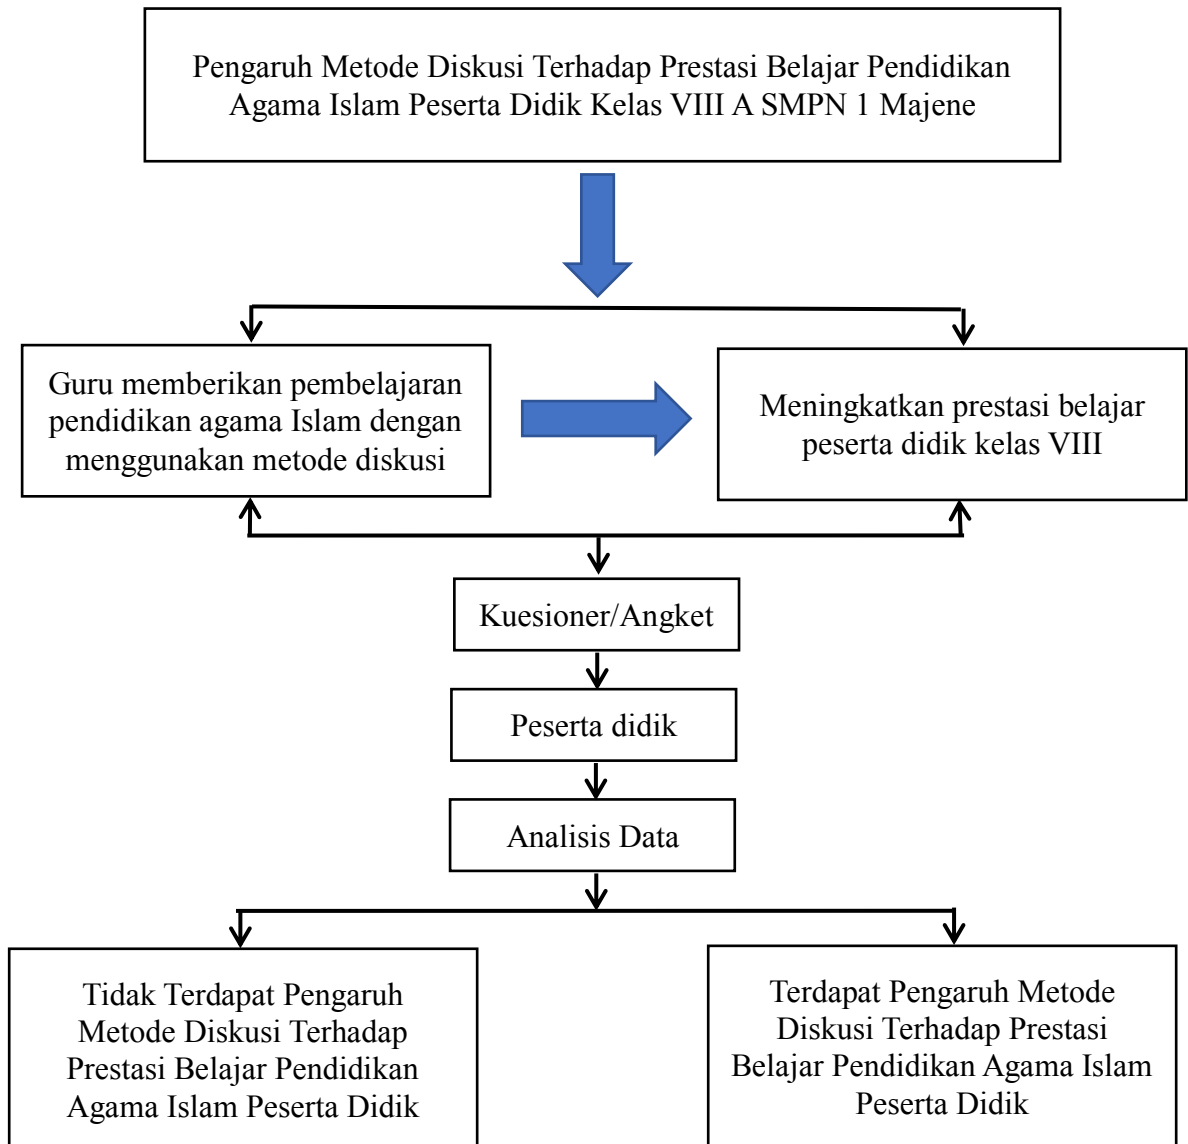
Pengaruh Metode Diskusi Terhadap Prestasi Belajar Pendidikan Agama Islam Peserta Didik Kelas VIII A SMPN 1 Majene

Guru memberikan pembelajaran pendidikan agama Islam dengan menggunakan metode diskusi

Meningkatkan prestasi belajar peserta didik kelas VIII

Kuesioner/Angket

Peserta didik

Analisis Data

Tidak Terdapat Pengaruh Metode Diskusi Terhadap Prestasi Belajar Pendidikan Agama Islam Peserta Didik

Terdapat Pengaruh Metode Diskusi Terhadap Prestasi Belajar Pendidikan Agama Islam Peserta Didik